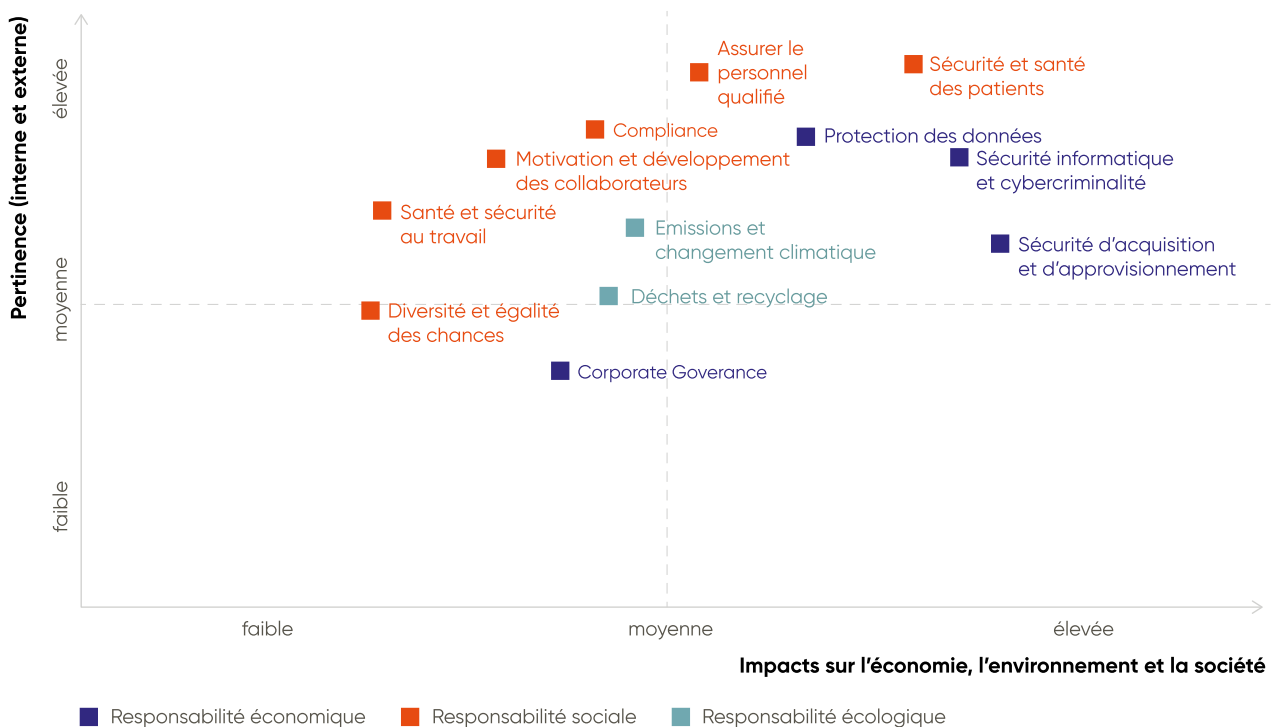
Pertinence (interne et externe)

élevée

moyenne

faible

Assurer le personnel qualifié

Sécurité et santé des patients

Compliance

Protection des données

Motivation et développement des collaborateurs

Sécurité informatique et cybercriminalité

Santé et sécurité au travail

Emissions et changement climatique

Sécurité d'acquisition et d'approvisionnement

Déchets et recyclage

Diversité et égalité des chances

Corporate Goverance

faible

moyenne

élevée

Impacts sur l'économie, l'environnement et la société

Responsabilité économique

Responsabilité sociale

Responsabilité écologique